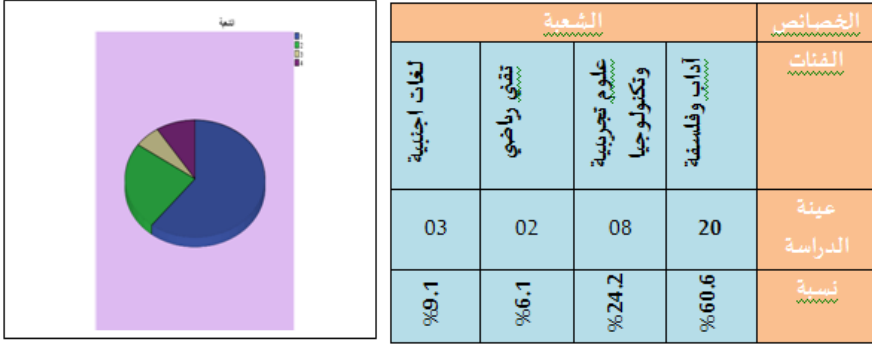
الشعبة

| الخصائص | الشعبة | | | |
|---|---|---|---|---|
| الفئات | آداب وفلسفة | علوم تجريبية وتكنولوجيا | تقني رياضي | لغات أجنبية |
| عينة الدراسة | 20 | 08 | 02 | 03 |
| نسبة | %60.6 | %24.2 | %6.1 | %9.1 |